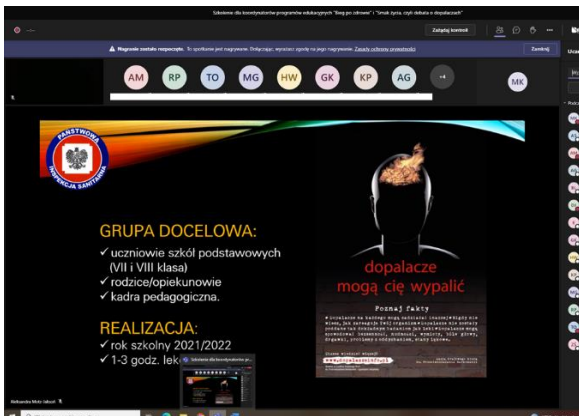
Szkolenie dla koordynatorów programów edukacyjnych "Bieg po zdrowie" i "Smak życia, czyli debata o dopalaczach"

Zabierz kontrolę

Nagranie zostało rozpoczęte. Ta spotkanie jest nagrywane. Dołączając, wyrażasz zgodę na jego nagrywanie. Zasady ochrony prywatności

Zamknij

AM RP TO MG HW GK KP AG +4 MK

PAŃSTWOWA INSPEKCJA SANITARNA

GRUPA DOCELOWA:
✓ uczniowie szkół podstawowych (VII i VIII klasa)
✓ rodzice/opiekunowie
✓ kadra pedagogiczna.

REALIZACJA:
✓ rok szkolny 2021/2022
✓ 1-3 godz. lek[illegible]

dopalacze mogą cię wypalić

Poznaj fakty

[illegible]

Szkolenie dla koordynatorów pr...

Aleksandra Mróz (lokal)